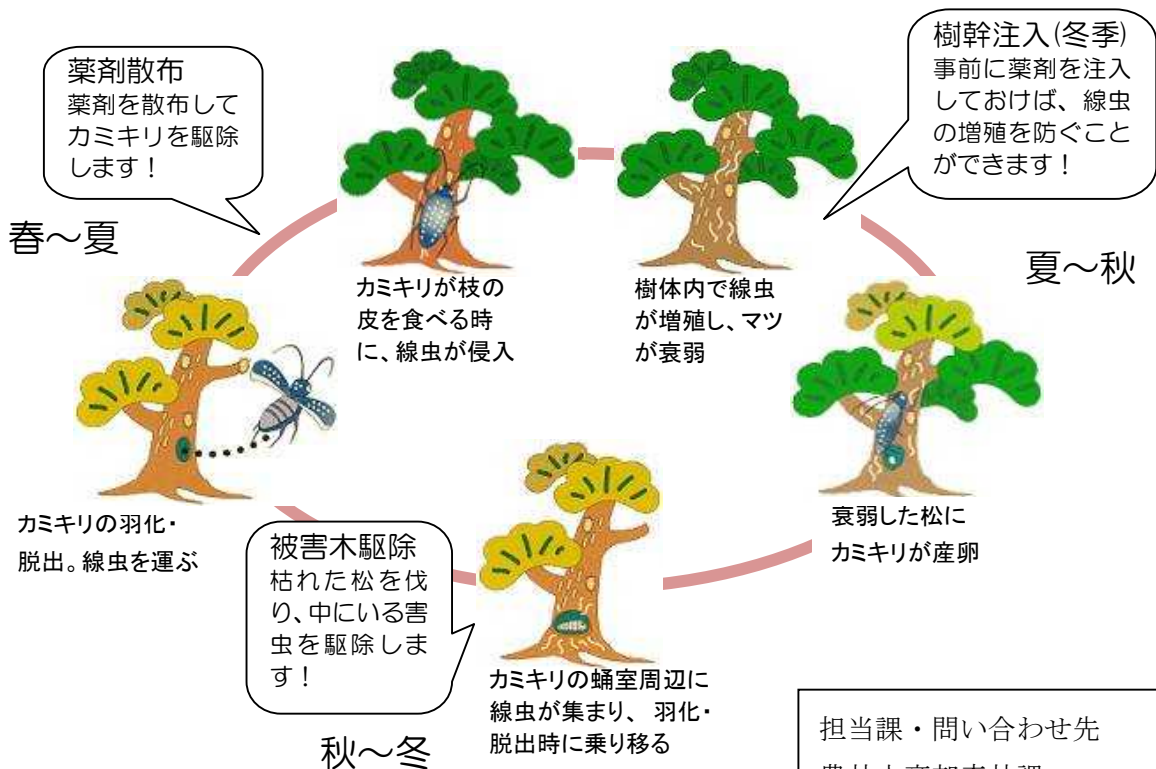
薬剤散布
薬剤を散布してカミキリを駆除します！

樹幹注入(冬季)
事前に薬剤を注入しておけば、線虫の増殖を防ぐことができます！

春～夏

カミキリが枝の皮を食べる時に、線虫が侵入

樹体内で線虫が増殖し、マツが衰弱

夏～秋

カミキリの羽化・脱出。線虫を運ぶ

被害木駆除
枯れた松を伐り、中にいる害虫を駆除します！

衰弱した松にカミキリが産卵

カミキリの蛹室周辺に線虫が集まり、羽化・脱出時に乗り移る

秋～冬

担当課・問い合わせ先
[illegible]